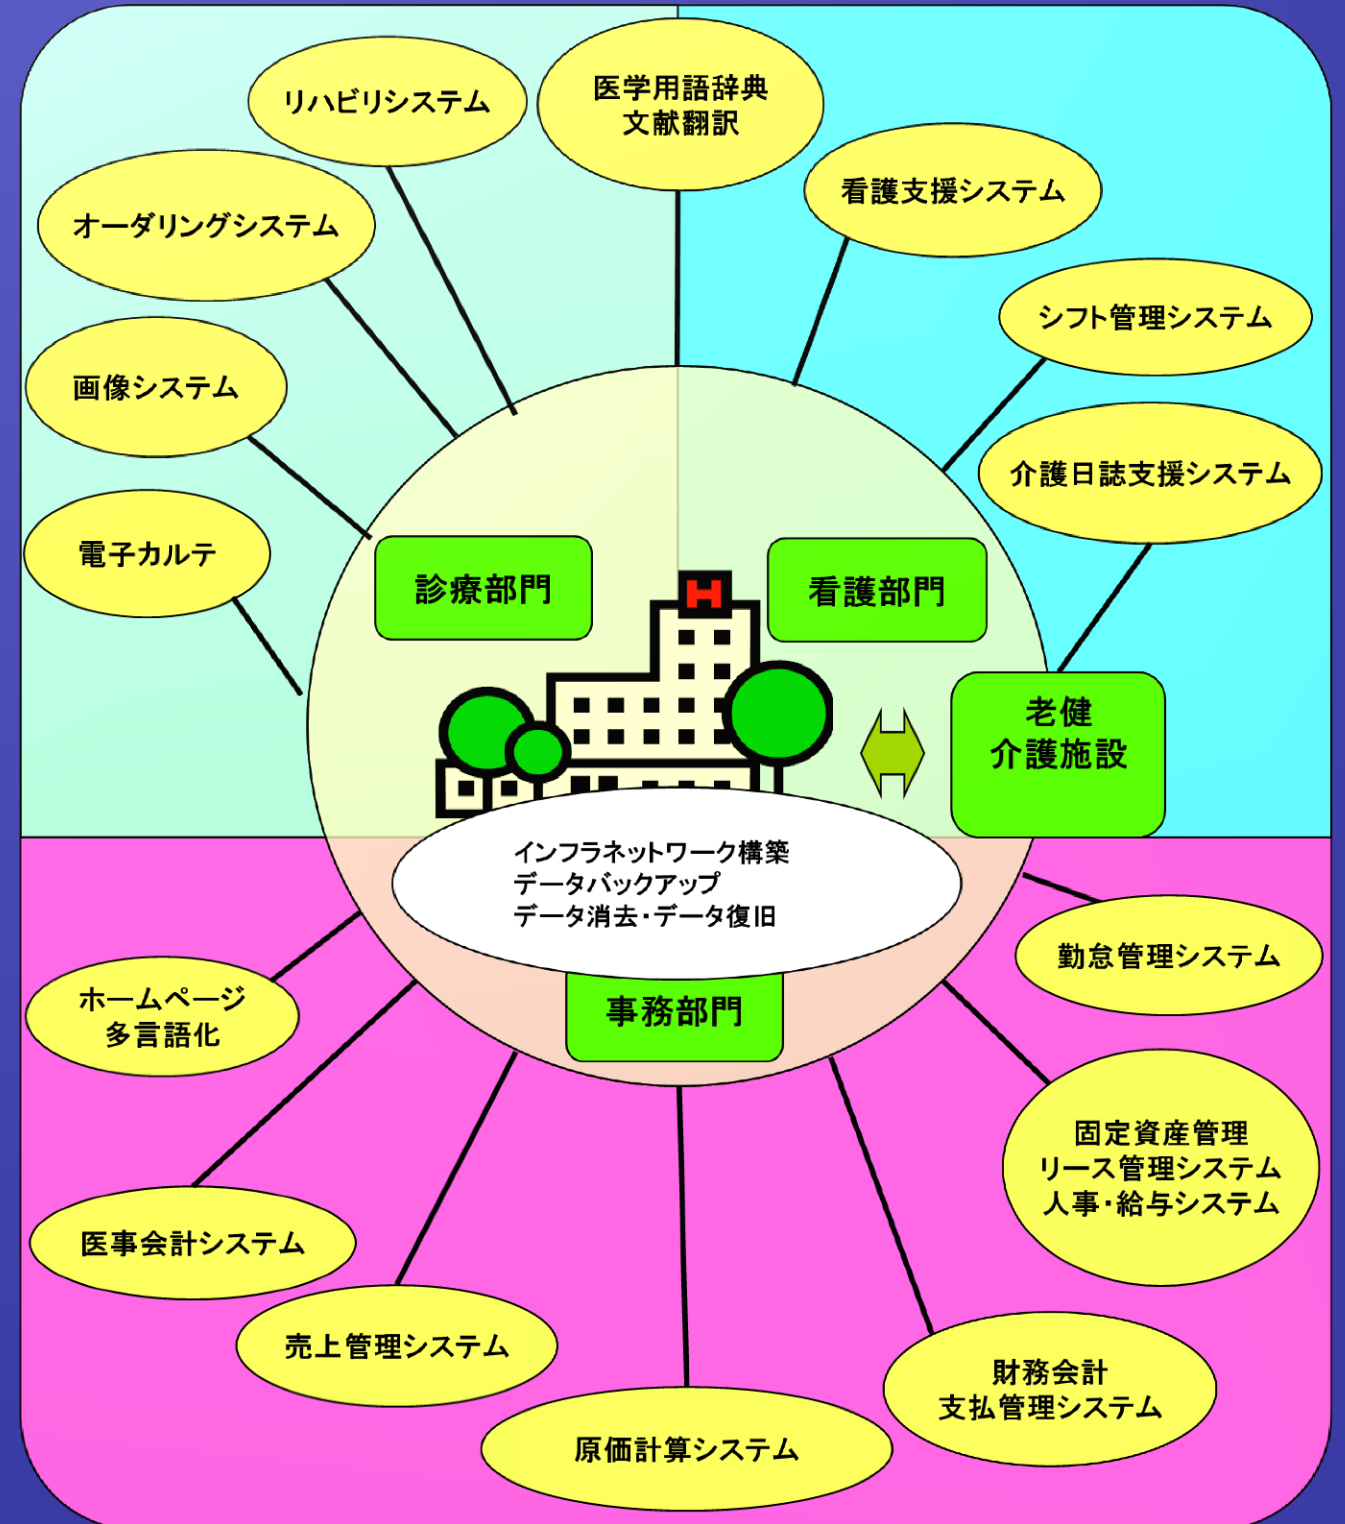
リハビリシステム

医学用語辞典
文献翻訳

看護支援システム

オーダリングシステム

シフト管理システム

画像システム

介護日誌支援システム

電子カルテ

診療部門

H

看護部門

老健
介護施設

インフラネットワーク構築
データバックアップ
データ消去・データ復旧

勤怠管理システム

ホームページ
多言語化

事務部門

固定資産管理
リース管理システム
人事・給与システム

医事会計システム

売上管理システム

財務会計
支払管理システム

原価計算システム